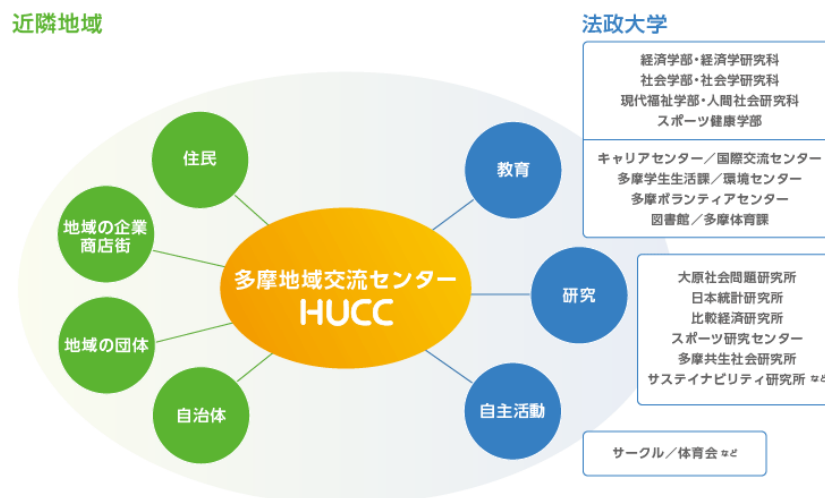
近隣地域

法政大学

経済学部・経済学研究科
社会学部・社会学研究科
現代福祉学部・人間社会研究科
スポーツ健康学部

キャリアセンター／国際交流センター
多摩学生生活課／環境センター
多摩ボランティアセンター
図書館／多摩体育課

住民

地域の企業
商店街

地域の団体

自治体

多摩地域交流センター
HUCC

教育

研究

自主活動

大原社会問題研究所
日本統計研究所
比較経済研究所
スポーツ研究センター
多摩共生社会研究所
サステイナビリティ研究所 など

サークル／体育会 など